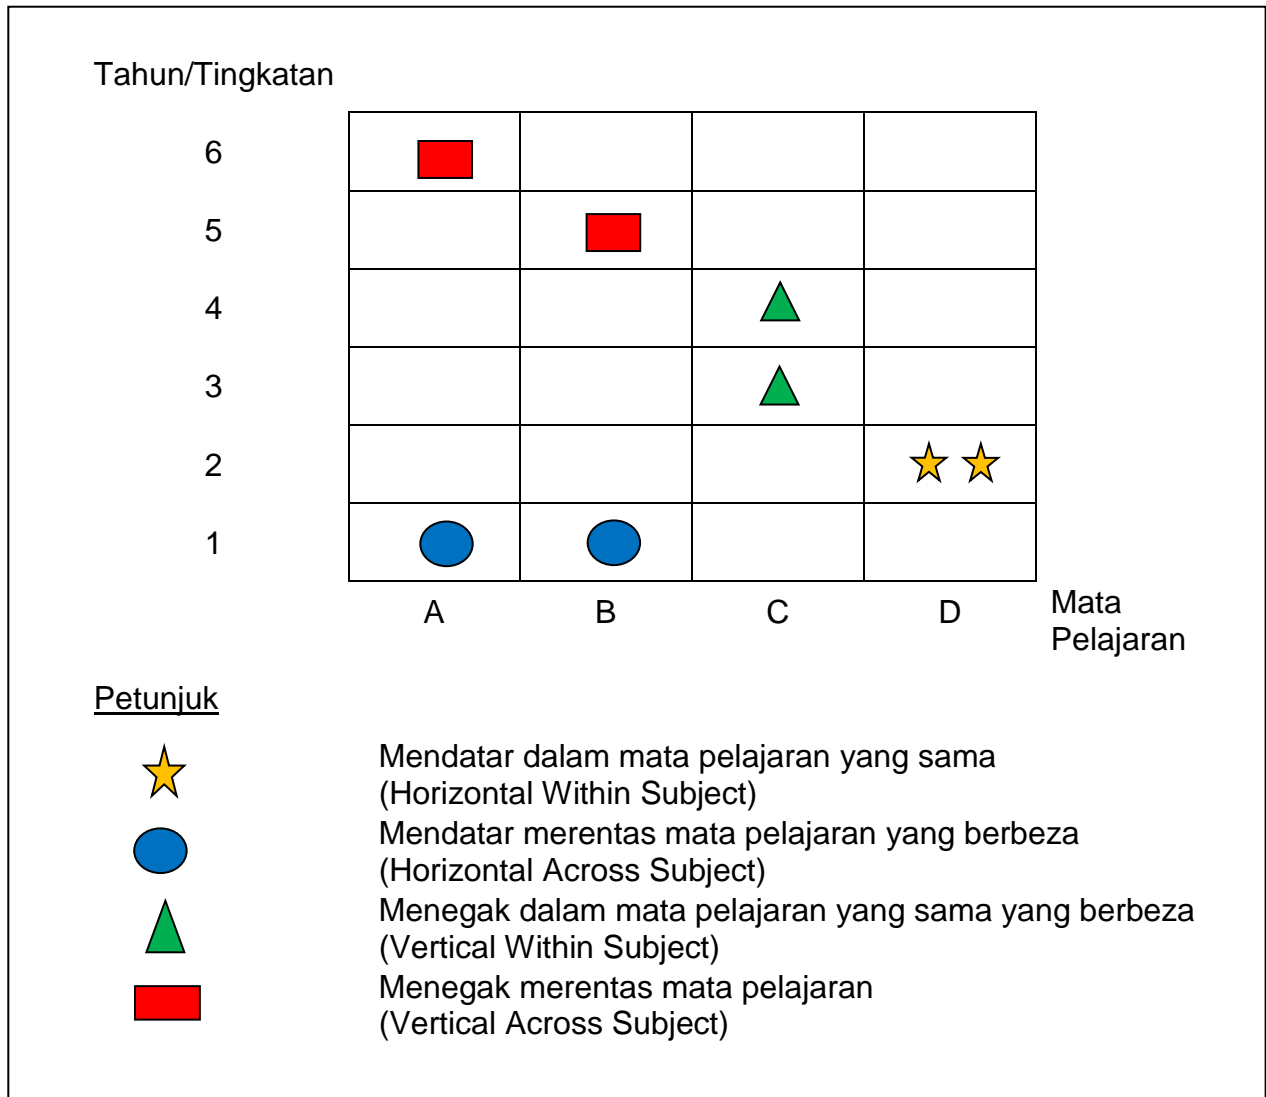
Tahun/Tingkatan

6
5
4
3
2
1

A B C D

Mata Pelajaran

Petunjuk

Mendatar dalam mata pelajaran yang sama
(Horizontal Within Subject)

Mendatar merentas mata pelajaran yang berbeza
(Horizontal Across Subject)

Menegak dalam mata pelajaran yang sama yang berbeza
(Vertical Within Subject)

Menegak merentas mata pelajaran
(Vertical Across Subject)